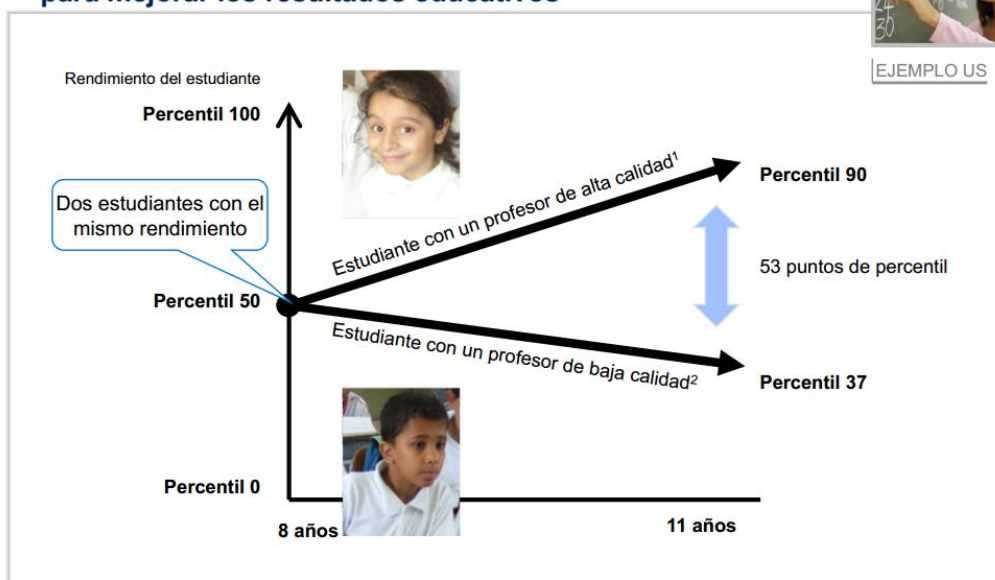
para mejorar los resultados educativos

EJEMPLO US

Rendimiento del estudiante

Percentil 100

Dos estudiantes con el mismo rendimiento

Percentil 50

Percentil 0

8 años

11 años

Estudiante con un profesor de alta calidad$^1$

Estudiante con un profesor de baja calidad$^2$

Percentil 90

53 puntos de percentil

Percentil 37